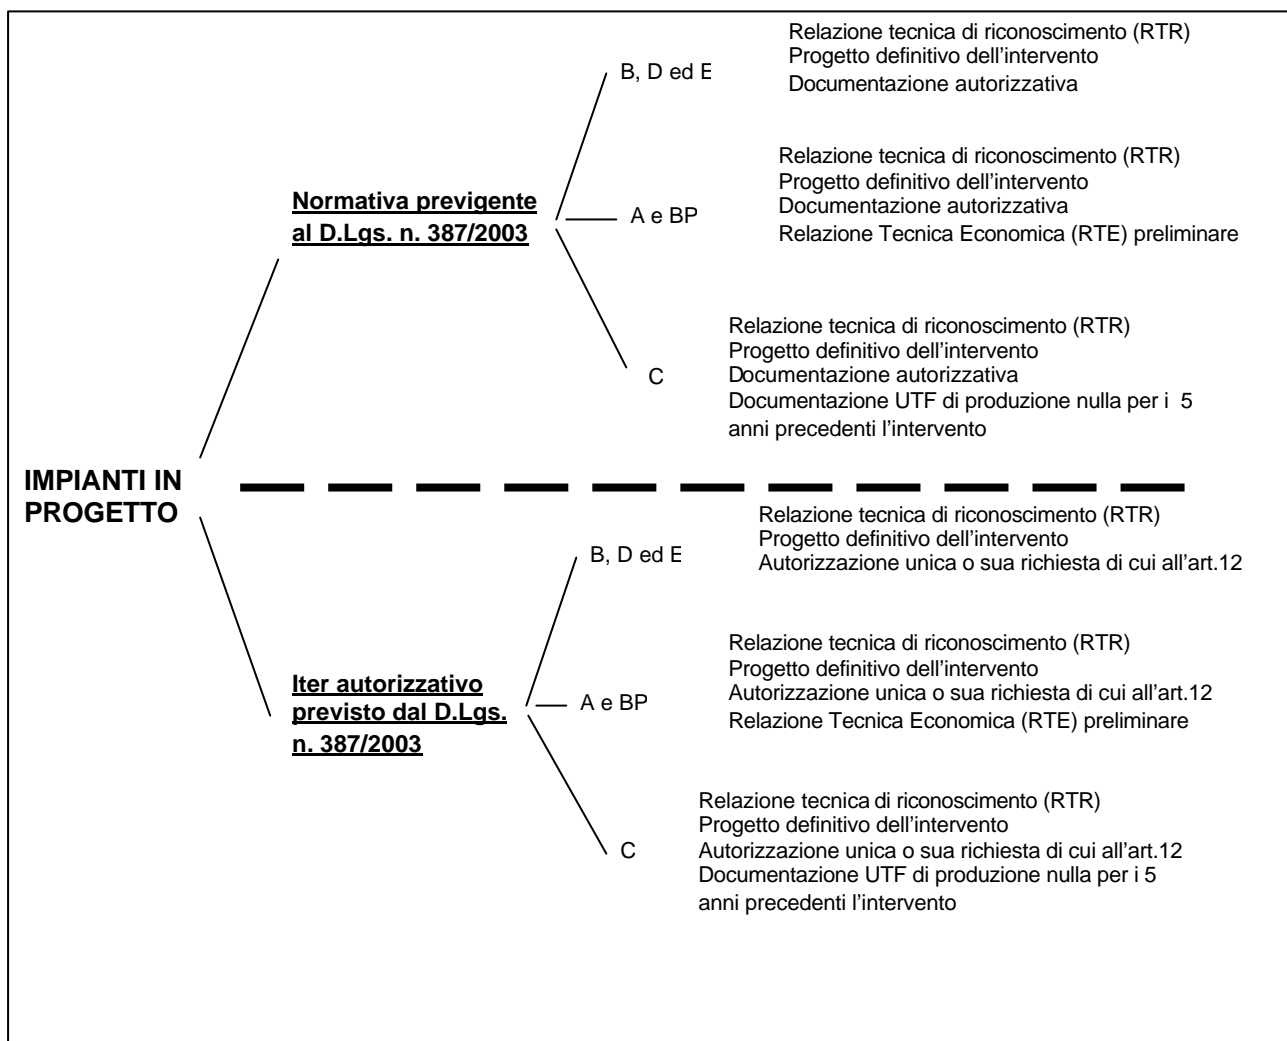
IMPIANTI IN PROGETTO

Normativa previgente al D.Lgs. n. 387/2003

B, D ed E

Relazione tecnica di riconoscimento (RTR)
Progetto definitivo dell'intervento
Documentazione autorizzativa

A e BP

Relazione tecnica di riconoscimento (RTR)
Progetto definitivo dell'intervento
Documentazione autorizzativa
Relazione Tecnica Economica (RTE) preliminare

C

Relazione tecnica di riconoscimento (RTR)
Progetto definitivo dell'intervento
Documentazione autorizzativa
Documentazione UTF di produzione nulla per i 5 anni precedenti l'intervento

Iter autorizzativo previsto dal D.Lgs. n. 387/2003

B, D ed E

Relazione tecnica di riconoscimento (RTR)
Progetto definitivo dell'intervento
Autorizzazione unica o sua richiesta di cui all'art.12

A e BP

Relazione tecnica di riconoscimento (RTR)
Progetto definitivo dell'intervento
Autorizzazione unica o sua richiesta di cui all'art.12
Relazione Tecnica Economica (RTE) preliminare

C

Relazione tecnica di riconoscimento (RTR)
Progetto definitivo dell'intervento
Autorizzazione unica o sua richiesta di cui all'art.12
Documentazione UTF di produzione nulla per i 5 anni precedenti l'intervento